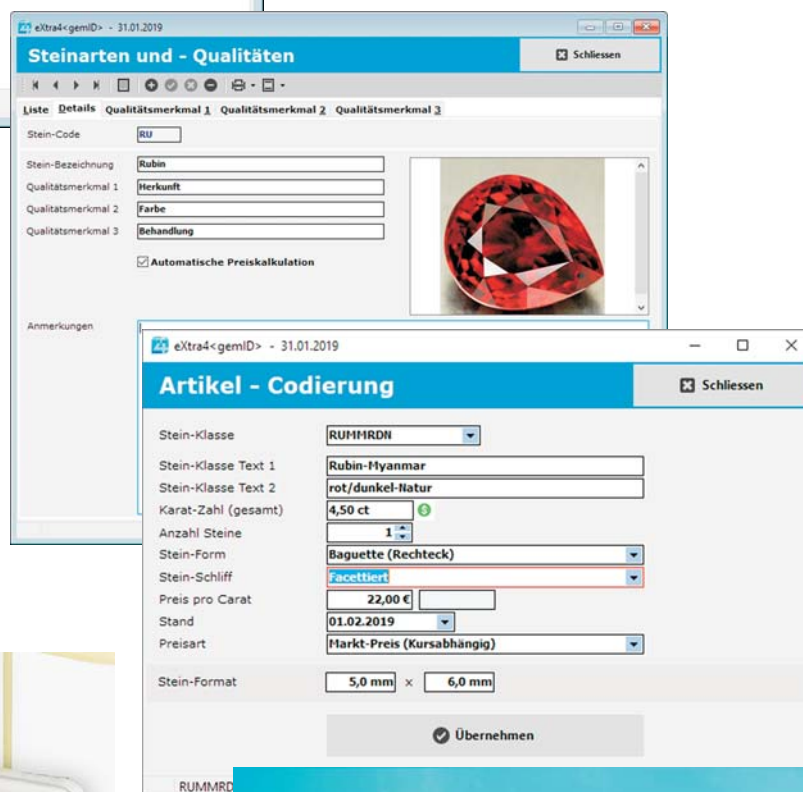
eXtra4<gemID> - 31.01.2019

Steinarten und - Qualitäten

Schliessen

Liste Details Qualitätsmerkmal 1 Qualitätsmerkmal 2 Qualitätsmerkmal 3

Stein-Code RU

Stein-Bezeichnung Rubin
Qualitätsmerkmal 1 Herkunft
Qualitätsmerkmal 2 Farbe
Qualitätsmerkmal 3 Behandlung

Automatische Preiskalkulation

Anmerkungen

eXtra4<gemID> - 31.01.2019

Artikel - Codierung

Schliessen

Stein-Klasse RUMMRDN
Stein-Klasse Text 1 Rubin-Myanmar
Stein-Klasse Text 2 rot/dunkel-Natur
Karat-Zahl (gesamt) 4,50 ct
Anzahl Steine 1
Stein-Form Baguette (Rechteck)
Stein-Schliff Facettiert
Preis pro Carat 22,00 €
Stand 01.02.2019
Preisart Markt-Preis (Kursabhängig)

Stein-Format 5,0 mm x 6,0 mm

Übernehmen

RUMMRD